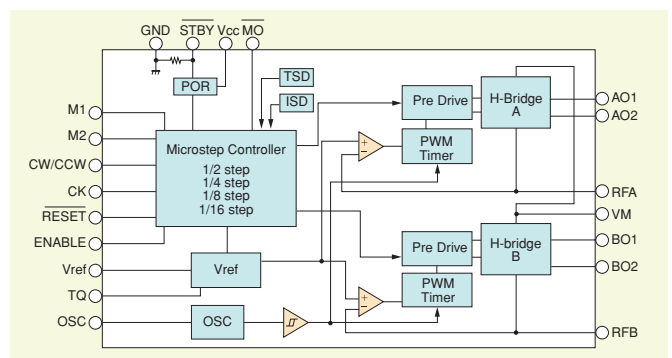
GND $\overline{STBY}$ Vcc $\overline{MO}$

POR

TSD

ISD

M1

M2

CW/CCW

CK

$\overline{RESET}$

ENABLE

Vref

TQ

OSC

Microstep Controller
1/2 step
1/4 step
1/8 step
1/16 step

Vref

OSC

Pre Drive

PWM Timer

H-Bridge A

Pre Drive

PWM Timer

H-bridge B

+
−

+
−

AO1

AO2

RFA

VM

BO1

BO2

RFB